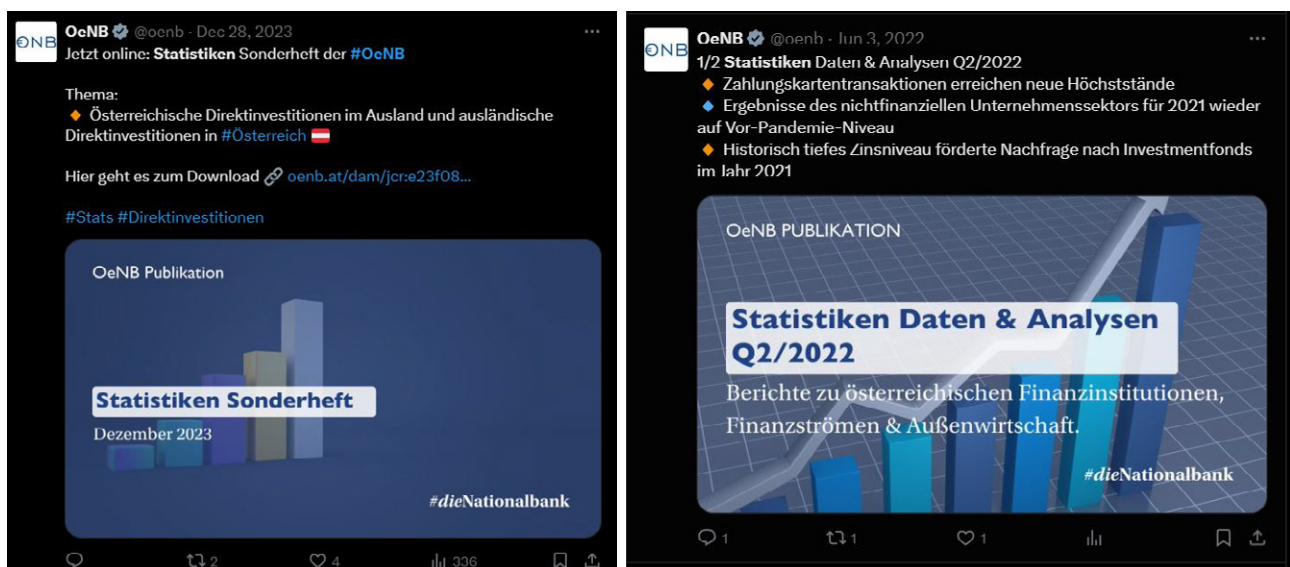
OeNB @oenb · Dec 28, 2023
Jetzt online: Statistiken Sonderheft der #OeNB

Thema:
🔸 Österreichische Direktinvestitionen im Ausland und ausländische Direktinvestitionen in #Österreich

Hier geht es zum Download 🔗 oenb.at/dam/jcr:e23f08…

#Stats #Direktinvestitionen

OeNB Publikation
Statistiken Sonderheft
Dezember 2023
#dieNationalbank

2 4 336

OeNB @oenb · Jun 3, 2022
1/2 Statistiken Daten & Analysen Q2/2022
🔸 Zahlungskartentransaktionen erreichen neue Höchststände
🔹 Ergebnisse des nichtfinanziellen Unternehmenssektors für 2021 wieder auf Vor-Pandemie-Niveau
🔸 Historisch tiefes Zinsniveau förderte Nachfrage nach Investmentfonds im Jahr 2021

OeNB PUBLIKATION
Statistiken Daten & Analysen Q2/2022
Berichte zu österreichischen Finanzinstitutionen, Finanzströmen & Außenwirtschaft.
#dieNationalbank

1 1 1